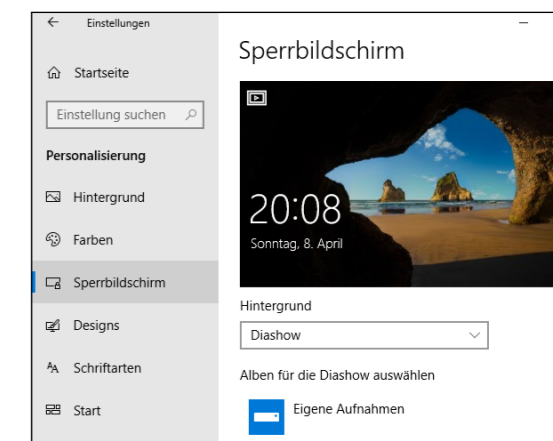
Einstellungen

Startseite

Einstellung suchen

Personalisierung

Hintergrund

Farben

Sperrbildschirm

Designs

Schriftarten

Start

Sperrbildschirm

20:08
Sonntag, 8. April

Hintergrund

Diashow

Alben für die Diashow auswählen

Eigene Aufnahmen